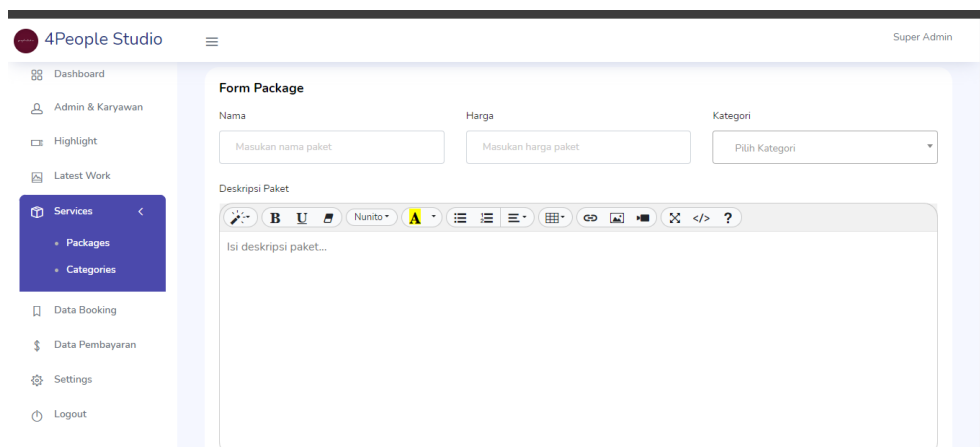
4People Studio

Super Admin

Dashboard

Admin & Karyawan

Highlight

Latest Work

Services

• Packages

• Categories

Data Booking

Data Pembayaran

Settings

Logout

Form Package

Nama

Masukan nama paket

Harga

Masukan harga paket

Kategori

Pilih Kategori

Deskripsi Paket

B U Nunito A ?

Isi deskripsi paket...